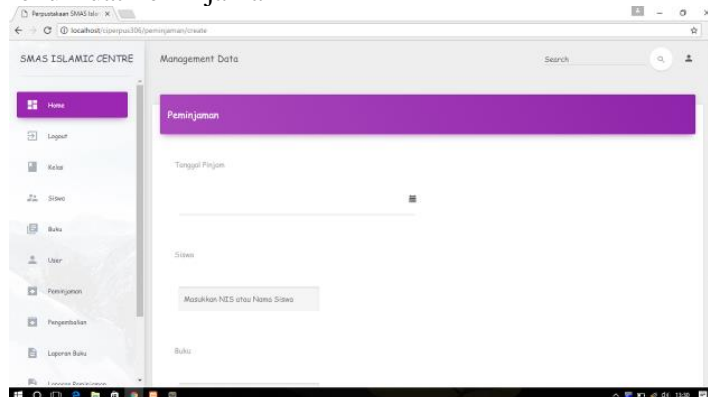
Perpustakaan SMAS Islai ×

localhost/ciperpus306/peminjaman/create

SMAS ISLAMIC CENTRE

Management Data

Search

Home

Logout

Kelas

Siswa

Buku

User

Peminjaman

Pengembalian

Laporan Buku

Laporan Peminjaman

Peminjaman

Tanggal Pinjam

Siswa

Masukkan NIS atau Nama Siswa

Buku

13:30